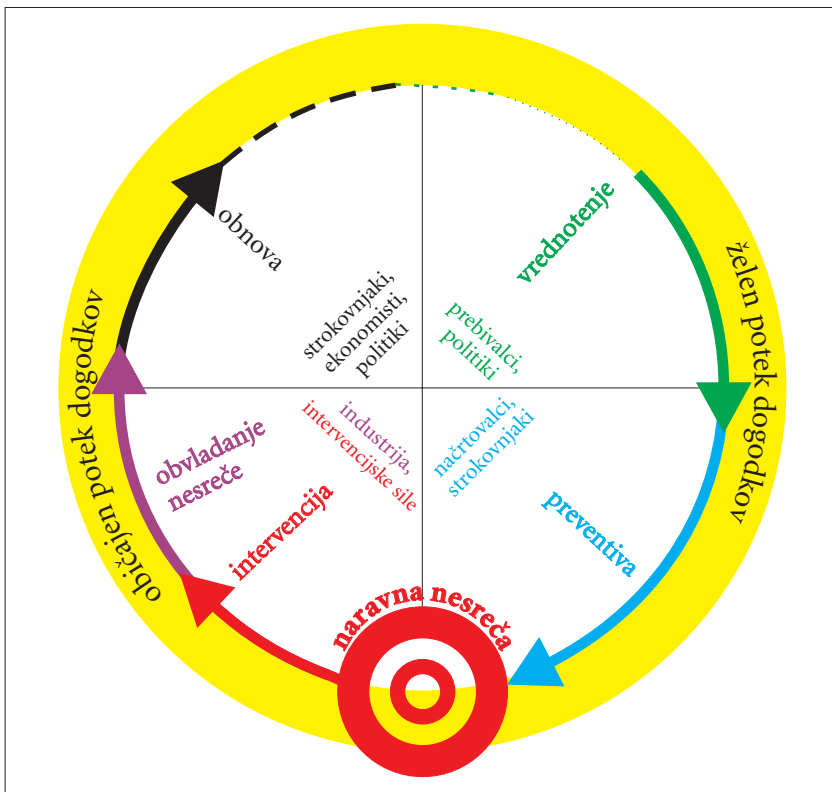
obnova

vrednotenje

želen potek dogodkov

strokovnjaki, ekonomisti, politiki

prebivalci, politiki

industrija, intervencijske sile

načrtovalci, strokovnjaki

obvladanje nesreče

intervencija

preventiva

običajen potek dogodkov

naravna nesreča